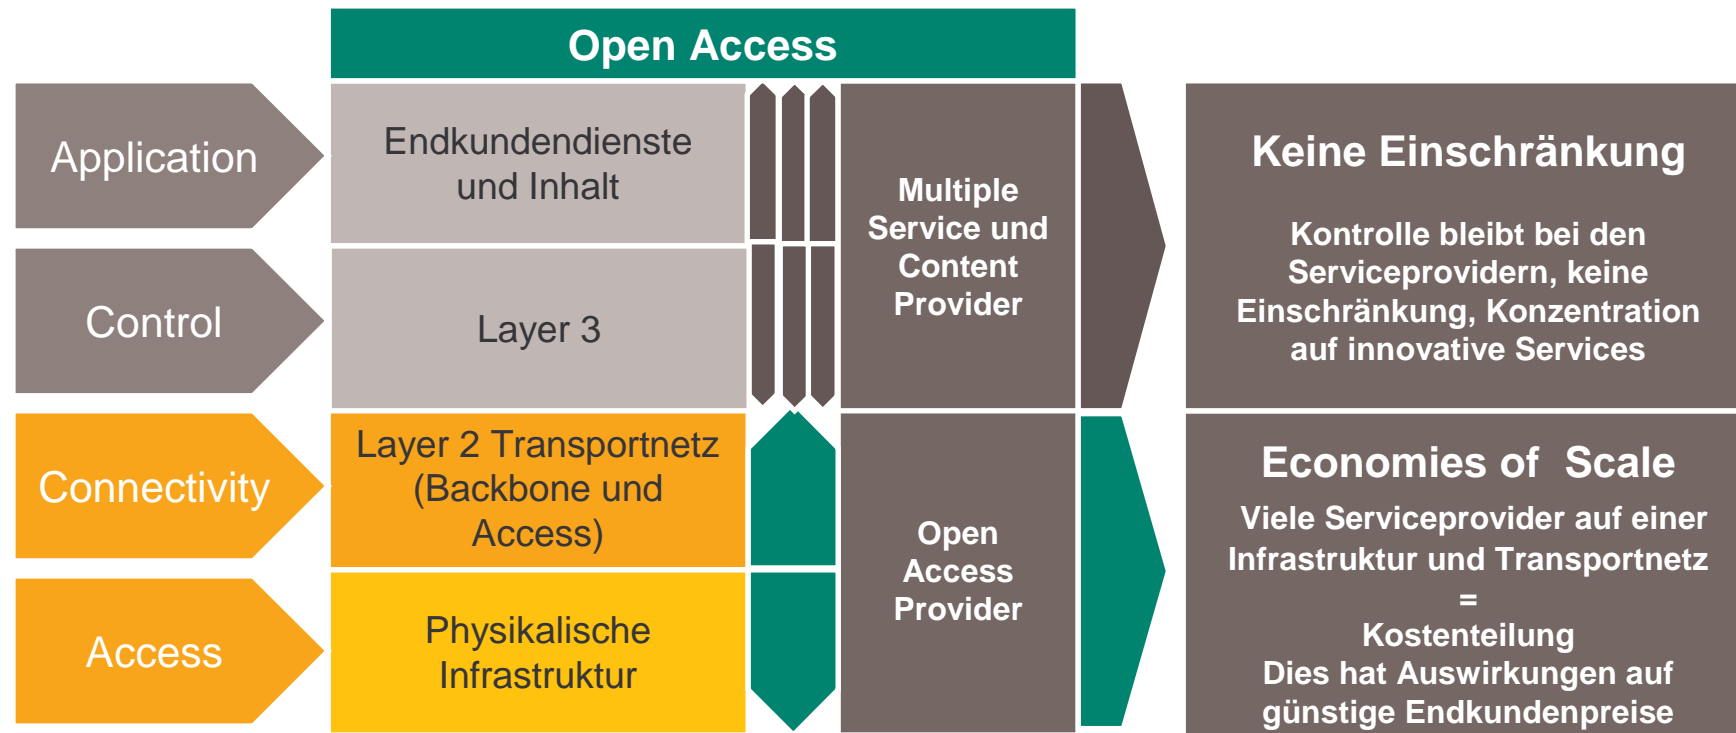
Open Access

Application

Control

Connectivity

Access

Endkundendienste und Inhalt

Layer 3

Layer 2 Transportnetz (Backbone und Access)

Physikalische Infrastruktur

Multiple Service und Content Provider

Open Access Provider

Keine Einschränkung

Kontrolle bleibt bei den Serviceprovidern, keine Einschränkung, Konzentration auf innovative Services

Economies of Scale

Viele Serviceprovider auf einer Infrastruktur und Transportnetz
=
Kostenteilung
Dies hat Auswirkungen auf günstige Endkundenpreise